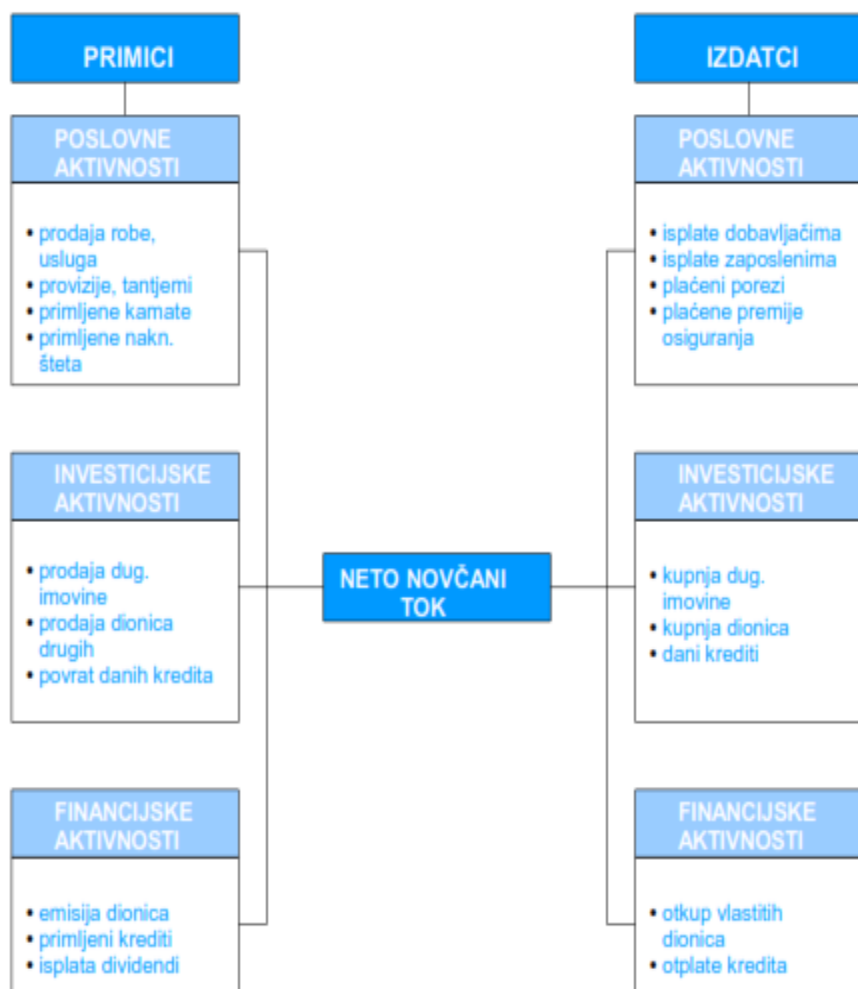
PRIMICI

POSLOVNE AKTIVNOSTI

• prodaja robe, usluga
• provizije, tantjemi
• primljene kamate
• primljene nakn. šteta

INVESTICIJSKE AKTIVNOSTI

• prodaja dug. imovine
• prodaja dionica drugih
• povrat danih kredita

FINANCIJSKE AKTIVNOSTI

• emisija dionica
• primljeni krediti
• isplata dividendi

NETO NOVČANI TOK

IZDATCI

POSLOVNE AKTIVNOSTI

• isplate dobavljačima
• isplate zaposlenima
• plaćeni porezi
• plaćene premije osiguranja

INVESTICIJSKE AKTIVNOSTI

• kupnja dug. imovine
• kupnja dionica
• dani krediti

FINANCIJSKE AKTIVNOSTI

• otkup vlastitih dionica
• otplate kredita